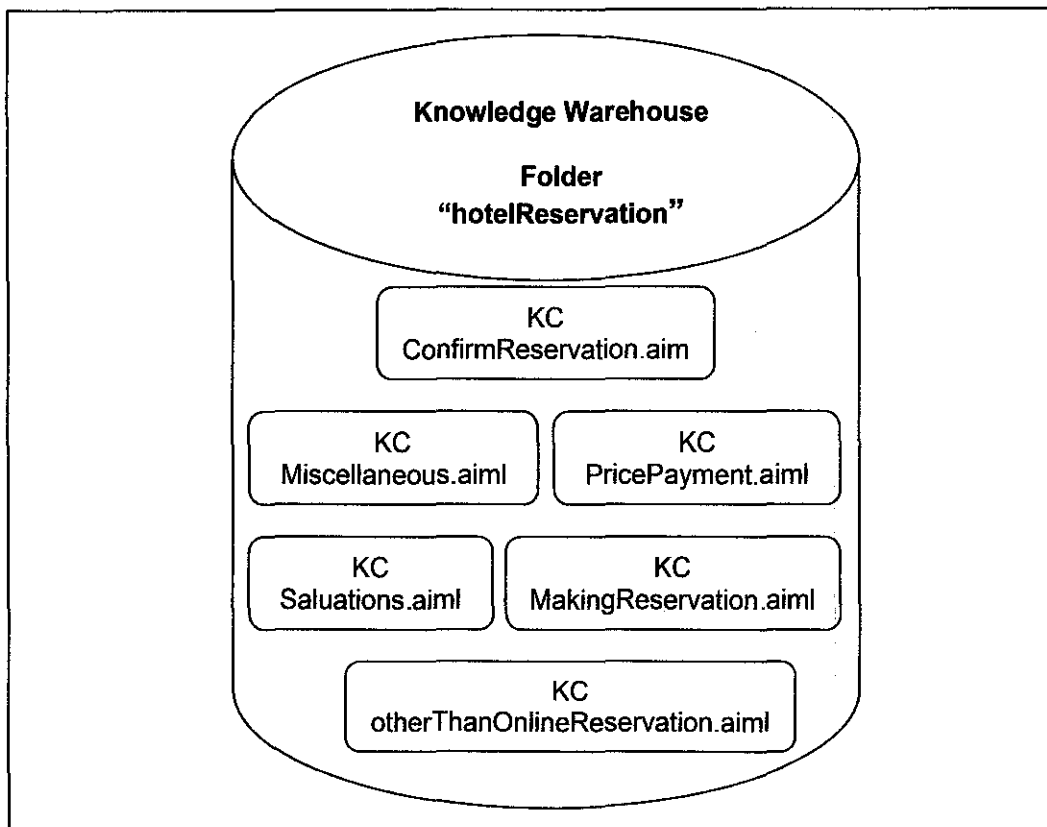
Knowledge Warehouse

Folder
“hotelReservation”

KC
ConfirmReservation.aim

KC
Miscellaneous.aiml

KC
PricePayment.aiml

KC
Saluations.aiml

KC
MakingReservation.aiml

KC
otherThanOnlineReservation.aiml